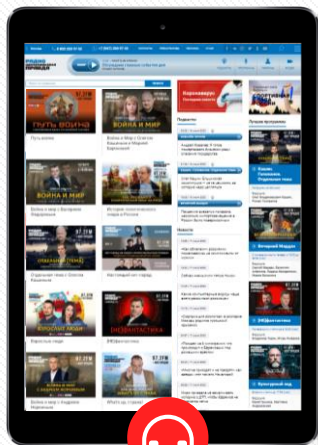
ПУТЬ ВОИНА

Путь воина

ВОЙНА И МИР

Война и Мир с Олегом Башкиным и Марией Баронской

ВОЙНА И МИР

Война и мир с Валерием Федоровым

История политических людей в России

Отражение героя

Коронавирус

ВЗРОСЛЫЕ ЛЮДИ

Взрослые люди

ЭФФективистка

ЭФФективистка

Подкасты

Новости